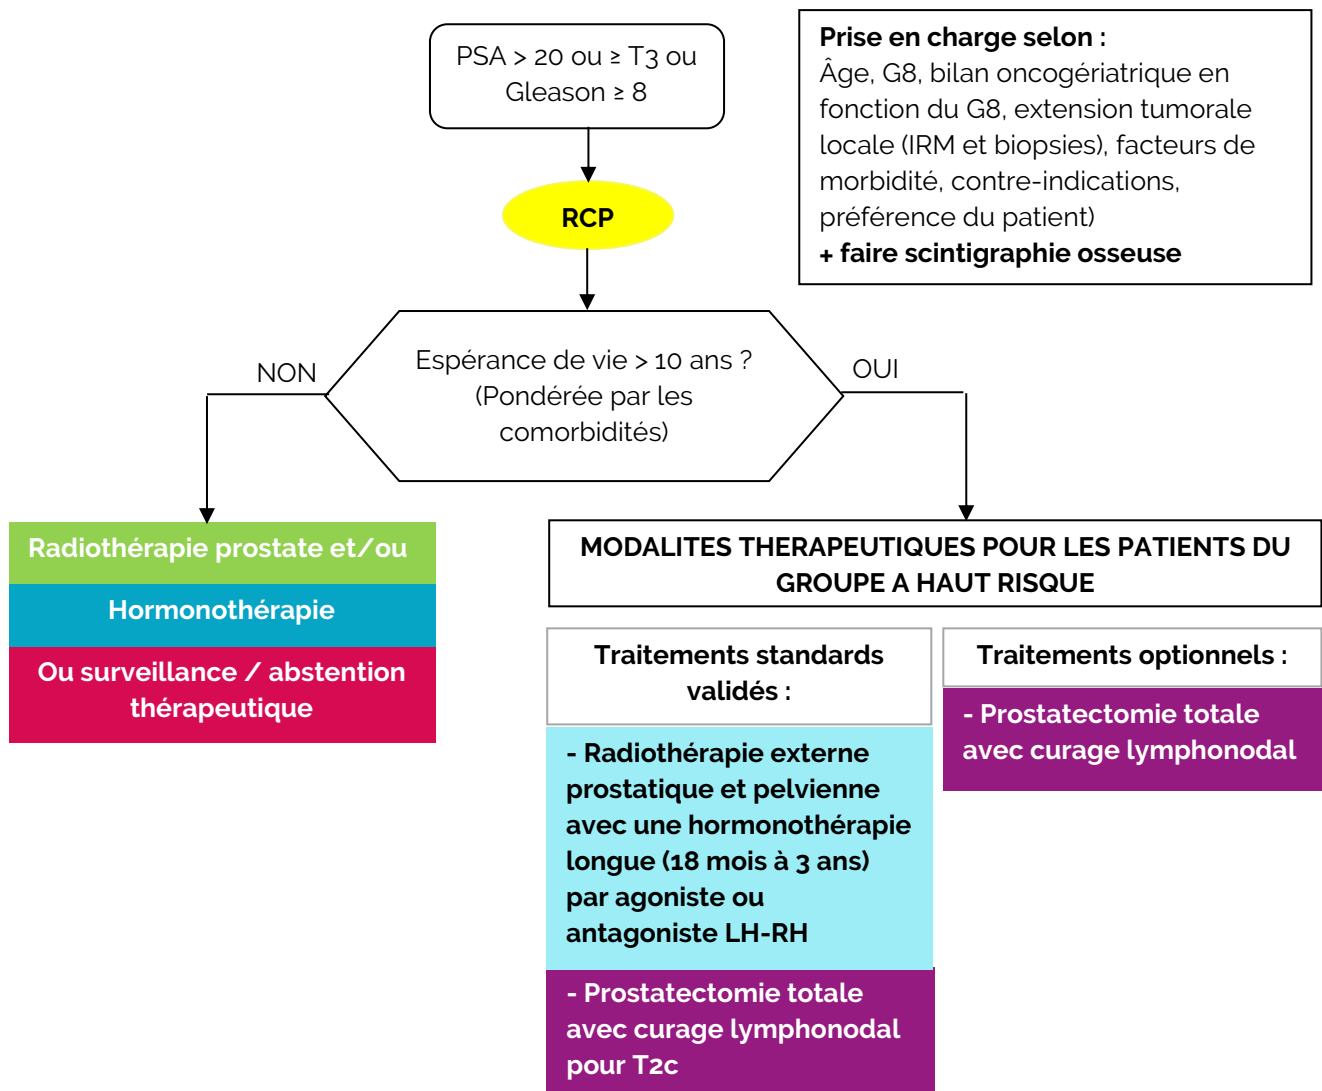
PSA > 20 ou ≥ T3 ou Gleason ≥ 8

RCP

Prise en charge selon :
Âge, G8, bilan oncogériatrique en fonction du G8, extension tumorale locale (IRM et biopsies), facteurs de morbidité, contre-indications, préférence du patient)
+ faire scintigraphie osseuse

NON

Espérance de vie > 10 ans ? (Pondérée par les comorbidités)

OUI

Radiothérapie prostate et/ou

Hormonothérapie

Ou surveillance / abstention thérapeutique

MODALITES THERAPEUTIQUES POUR LES PATIENTS DU GROUPE A HAUT RISQUE

Traitements standards validés :

- Radiothérapie externe prostatique et pelvienne avec une hormonothérapie longue (18 mois à 3 ans) par agoniste ou antagoniste LH-RH

- Prostatectomie totale avec curage lymphonodal pour T2c

Traitements optionnels :

- Prostatectomie totale avec curage lymphonodal